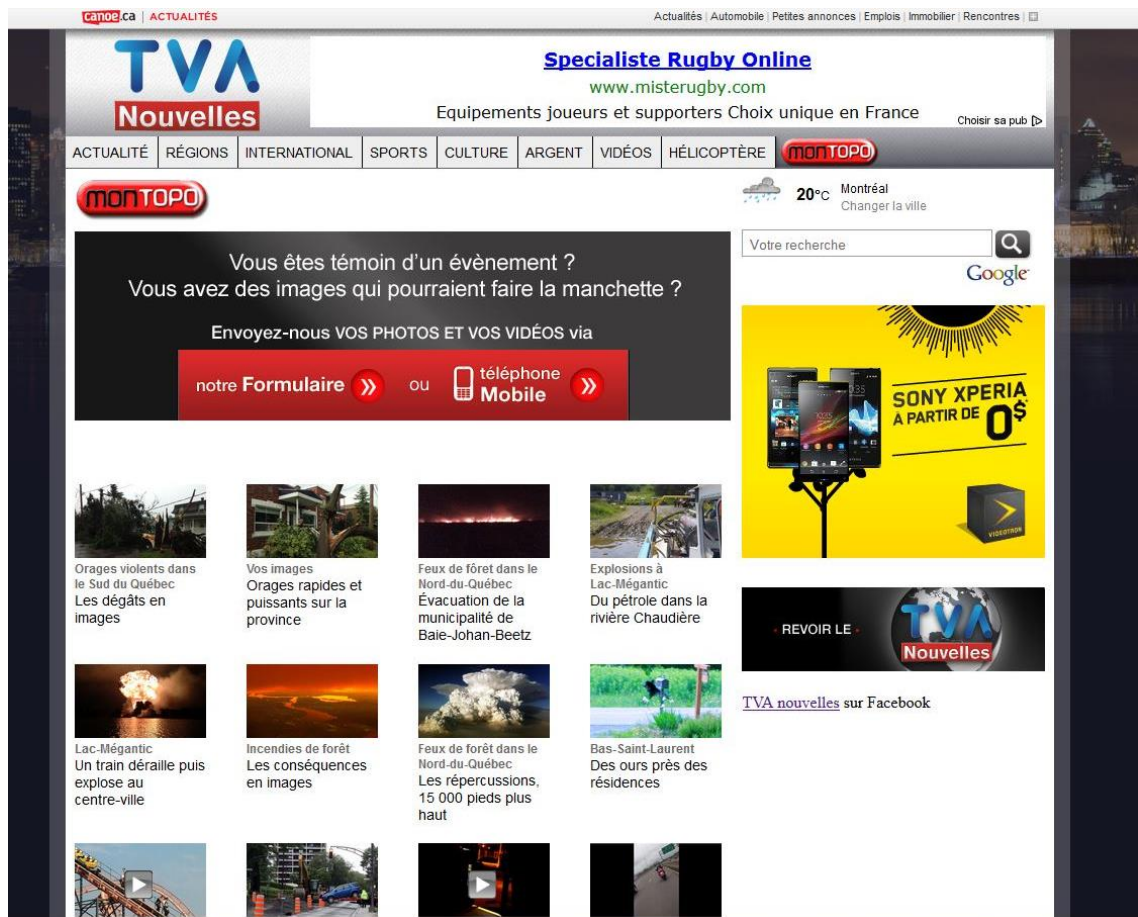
canoe.ca | ACTUALITÉS

Actualités | Automobile | Petites annonces | Emplois | Immobilier | Rencontres |

TVA Nouvelles

Specialiste Rugby Online
www.misterugby.com
Equipements joueurs et supporters Choix unique en France

Choisir sa pub

ACTUALITÉ | RÉGIONS | INTERNATIONAL | SPORTS | CULTURE | ARGENT | VIDÉOS | HÉLICOPTÈRE | monTOPO

monTOPO

20°C Montréal
Changer la ville

Votre recherche

Google

Vous êtes témoin d'un évènement ?
Vous avez des images qui pourraient faire la manchette ?

Envoyez-nous VOS PHOTOS ET VOS VIDÉOS via

notre Formulaire ou téléphone Mobile

SONY XPERIA À PARTIR DE 0$

VIDEOTRON

Orages violents dans le Sud du Québec
Les dégâts en images

Vos images
Orages rapides et puissants sur la province

Feux de forêt dans le Nord-du-Québec
Évacuation de la municipalité de Baie-Johan-Beetz

Explosions à Lac-Mégantic
Du pétrole dans la rivière Chaudière

REVOIR LE TVA Nouvelles

Lac-Mégantic
Un train déraille puis explose au centre-ville

Incendies de forêt
Les conséquences en images

Feux de forêt dans le Nord-du-Québec
Les répercussions, 15 000 pieds plus haut

Bas-Saint-Laurent
Des ours près des résidences

TVA nouvelles sur Facebook